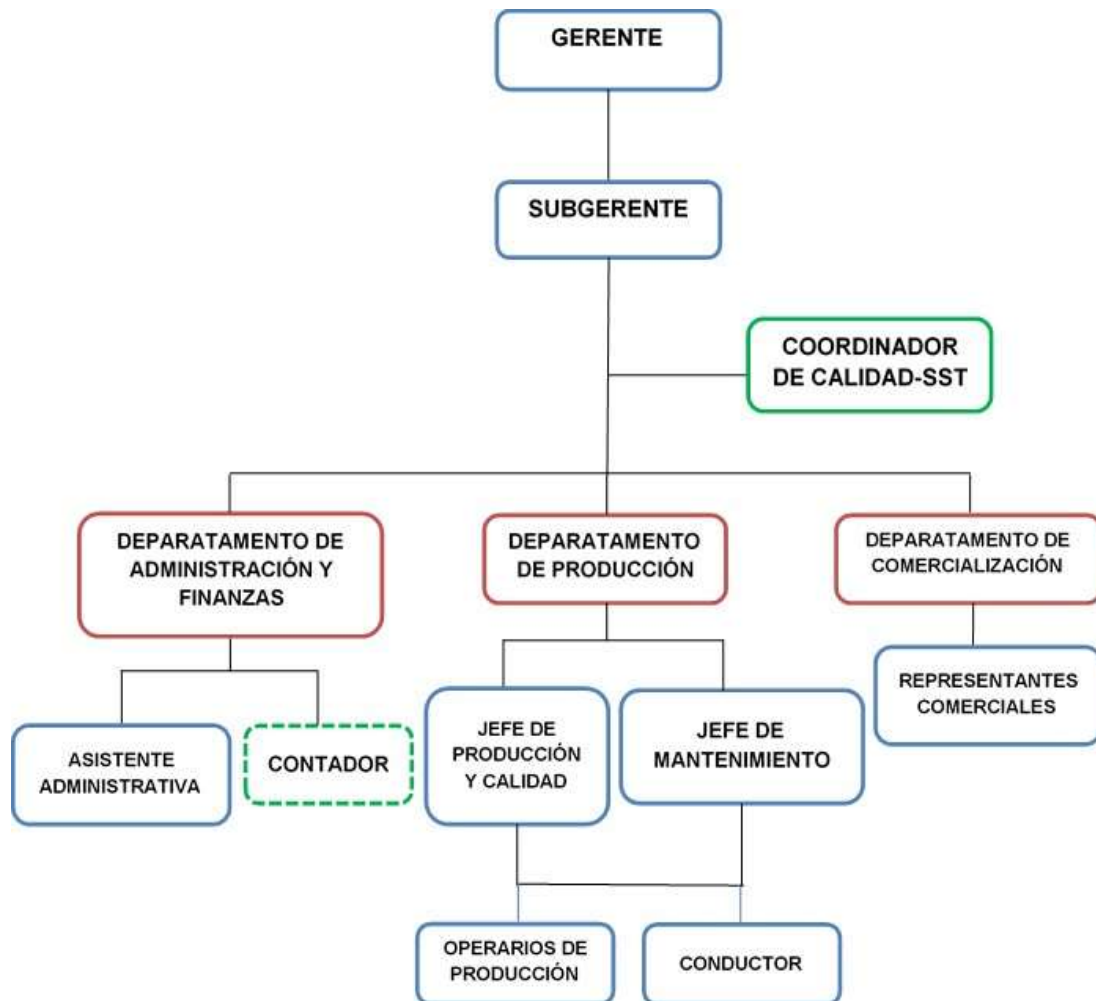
GERENTE

SUBGERENTE

COORDINADOR DE CALIDAD-SST

DEPARATAMENTO DE ADMINISTRACIÓN Y FINANZAS

DEPARATAMENTO DE PRODUCCIÓN

DEPARATAMENTO DE COMERCIALIZACIÓN

ASISTENTE ADMINISTRATIVA

CONTADOR

JEFE DE PRODUCCIÓN Y CALIDAD

JEFE DE MANTENIMIENTO

REPRESENTANTES COMERCIALES

OPERARIOS DE PRODUCCIÓN

CONDUCTOR